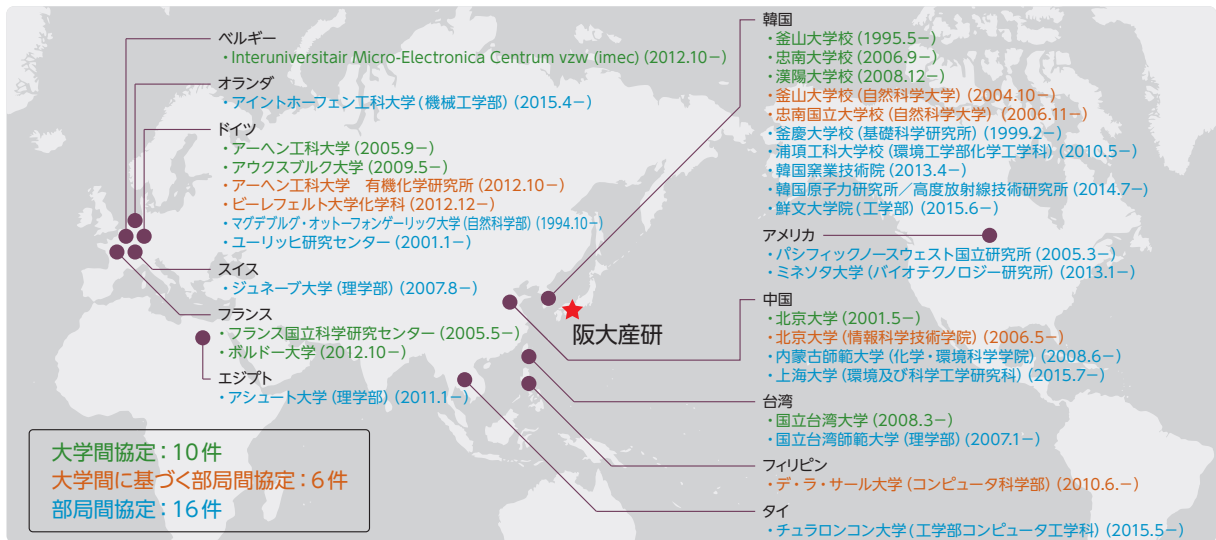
ベルギー
・Interuniversitair Micro-Electronica Centrum vzw (imec) (2012.10－)

オランダ
・アイントホーフェン工科大学 (機械工学部) (2015.4－)

ドイツ
・アーヘン工科大学 (2005.9－)
・アウクスブルク大学 (2009.5－)
・アーヘン工科大学　有機化学研究所 (2012.10－)
・ビーレフェルト大学化学科 (2012.12－)
・マグデブルグ・オットーフォンゲーリック大学 (自然科学部) (1994.10－)
・ユーリッヒ研究センター (2001.1－)

スイス
・ジュネーブ大学 (理学部) (2007.8－)

フランス
・フランス国立科学研究センター (2005.5－)
・ボルドー大学 (2012.10－)

エジプト
・アシュート大学 (理学部) (2011.1－)

大学間協定：10件
大学間に基づく部局間協定：6件
部局間協定：16件

阪大産研

韓国
・釜山大学校 (1995.5－)
・忠南大学校 (2006.9－)
・漢陽大学校 (2008.12－)
・釜山大学校 (自然科学大学) (2004.10－)
・忠南国立大学校 (自然科学大学) (2006.11－)
・釜慶大学校 (基礎科学研究所) (1999.2－)
・浦項工科大学校 (環境工学部化学工学科) (2010.5－)
・韓国窯業技術院 (2013.4－)
・韓国原子力研究所／高度放射線技術研究所 (2014.7－)
・鮮文大学院 (工学部) (2015.6－)

アメリカ
・パシフィックノースウェスト国立研究所 (2005.3－)
・ミネソタ大学 (バイオテクノロジー研究所) (2013.1－)

中国
・北京大学 (2001.5－)
・北京大学 (情報科学技術学院) (2006.5－)
・内蒙古師範大学 (化学・環境科学学院) (2008.6－)
・上海大学 (環境及び科学工学研究科) (2015.7－)

台湾
・国立台湾大学 (2008.3－)
・国立台湾師範大学 (理学部) (2007.1－)

フィリピン
・デ・ラ・サール大学 (コンピュータ科学部) (2010.6.－)

タイ
・チュラロンコン大学 (工学部コンピュータ工学科) (2015.5－)